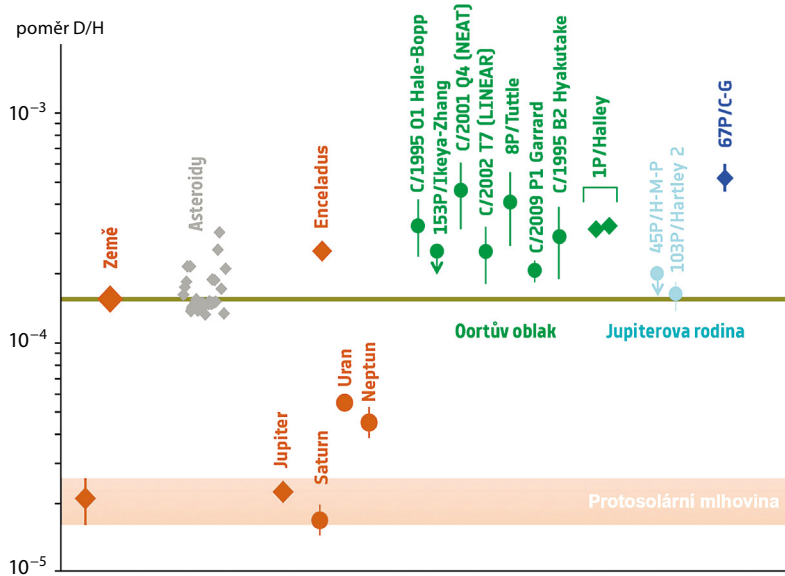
poměr D/H

$10^{-3}$

$10^{-4}$

$10^{-5}$

Země

Asteroidy

Enceladus

C/1995 O1 Hale-Bopp

153P/Ikeya-Zhang

C/2001 Q4 (NEAT)

C/2002 T7 (LINEAR)

8P/Tuttle

C/2009 P1 Garrard

C/1995 B2 Hyakutake

1P/Halley

45P/H-M-P

103P/Hartley 2

67P/C-G

Oortův oblak

Jupiterova rodina

Uran

Neptun

Jupiter

Saturn

Protosolární mlhovina